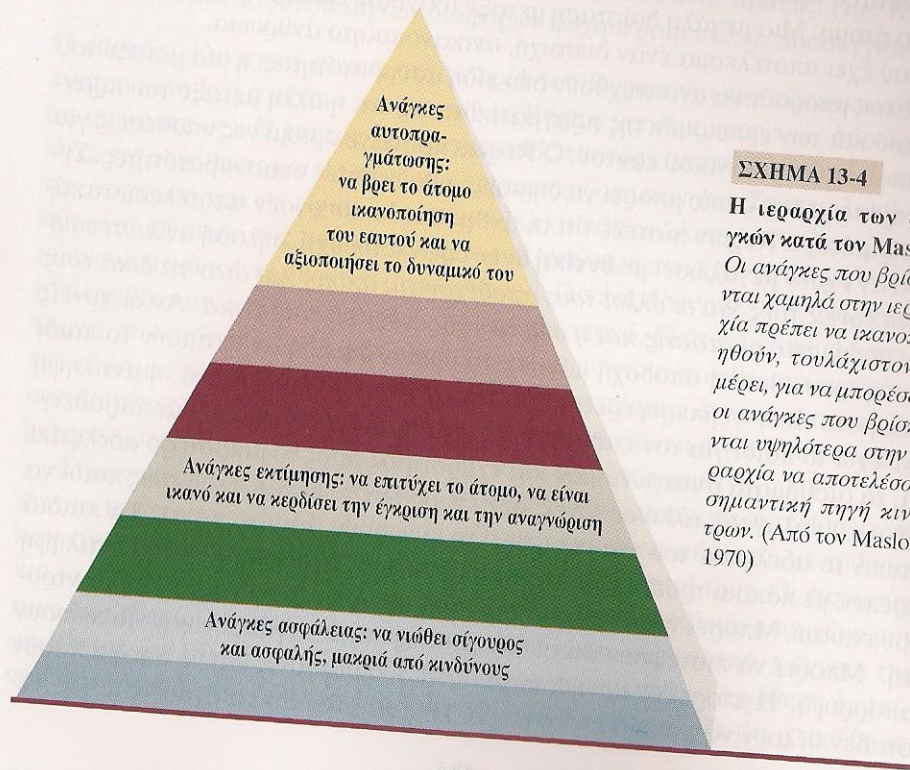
Ανάγκες αυτοπραγμάτωσης: να βρει το άτομο ικανοποίηση του εαυτού και να αξιοποιήσει το δυναμικό του

Ανάγκες εκτίμησης: να επιτύχει το άτομο, να είναι ικανό και να κερδίσει την έγκριση και την αναγνώριση

Ανάγκες ασφάλειας: να νιώθει σίγουρος και ασφαλής, μακριά από κινδύνους

ΣΧΗΜΑ 13-4

Η ιεραρχία των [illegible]γκών κατά τον Mas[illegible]

Οι ανάγκες που βρίσ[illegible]νται χαμηλά στην ιερ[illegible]χία πρέπει να ικανο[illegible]ηθούν, τουλάχιστον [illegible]μέρει, για να μπορέσ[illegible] οι ανάγκες που βρίσ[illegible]νται υψηλότερα στην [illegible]ραρχία να αποτελέσ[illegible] σημαντική πηγή κιν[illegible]τρων. (Από τον Maslo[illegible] 1970)